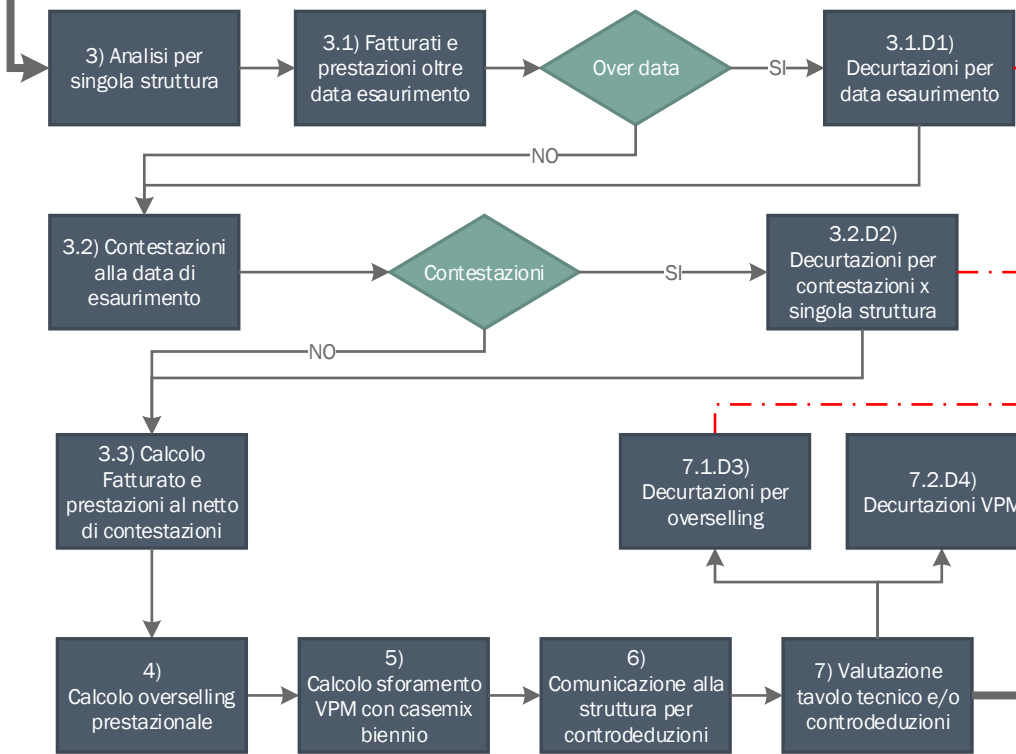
3) Analisi per singola struttura

3.1) Fatturati e prestazioni oltre data esaurimento

Over data

SI

3.1.D1) Decurtazioni per data esaurimento

NO

3.2) Contestazioni alla data di esaurimento

Contestazioni

SI

3.2.D2) Decurtazioni per contestazioni x singola struttura

NO

3.3) Calcolo Fatturato e prestazioni al netto di contestazioni

7.1.D3) Decurtazioni per overselling

7.2.D4) Decurtazioni VPM

4) Calcolo overselling prestazionale

5) Calcolo sforamento VPM con casemix biennio

6) Comunicazione alla struttura per controdeduzioni

7) Valutazione tavolo tecnico e/o controdeduzioni